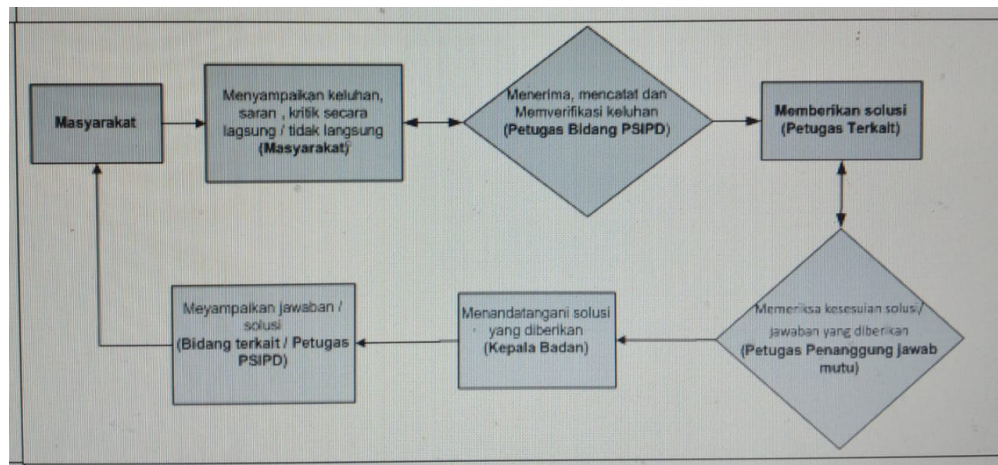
Masyarakat

Menyampaikan keluhan, saran , kritik secara lagsung / tidak langsung (Masyarakat)

Menerima, mencatat dan Memverifikasi keluhan (Petugas Bidang PSIPD)

Memberikan solusi (Petugas Terkait)

Memeriksa kesesuaian solusi/ jawaban yang diberikan (Petugas Penanggung jawab mutu)

Menandatangani solusi yang diberikan (Kepala Badan)

Meyampaikan jawaban / solusi (Bidang terkait / Petugas PSIPD)